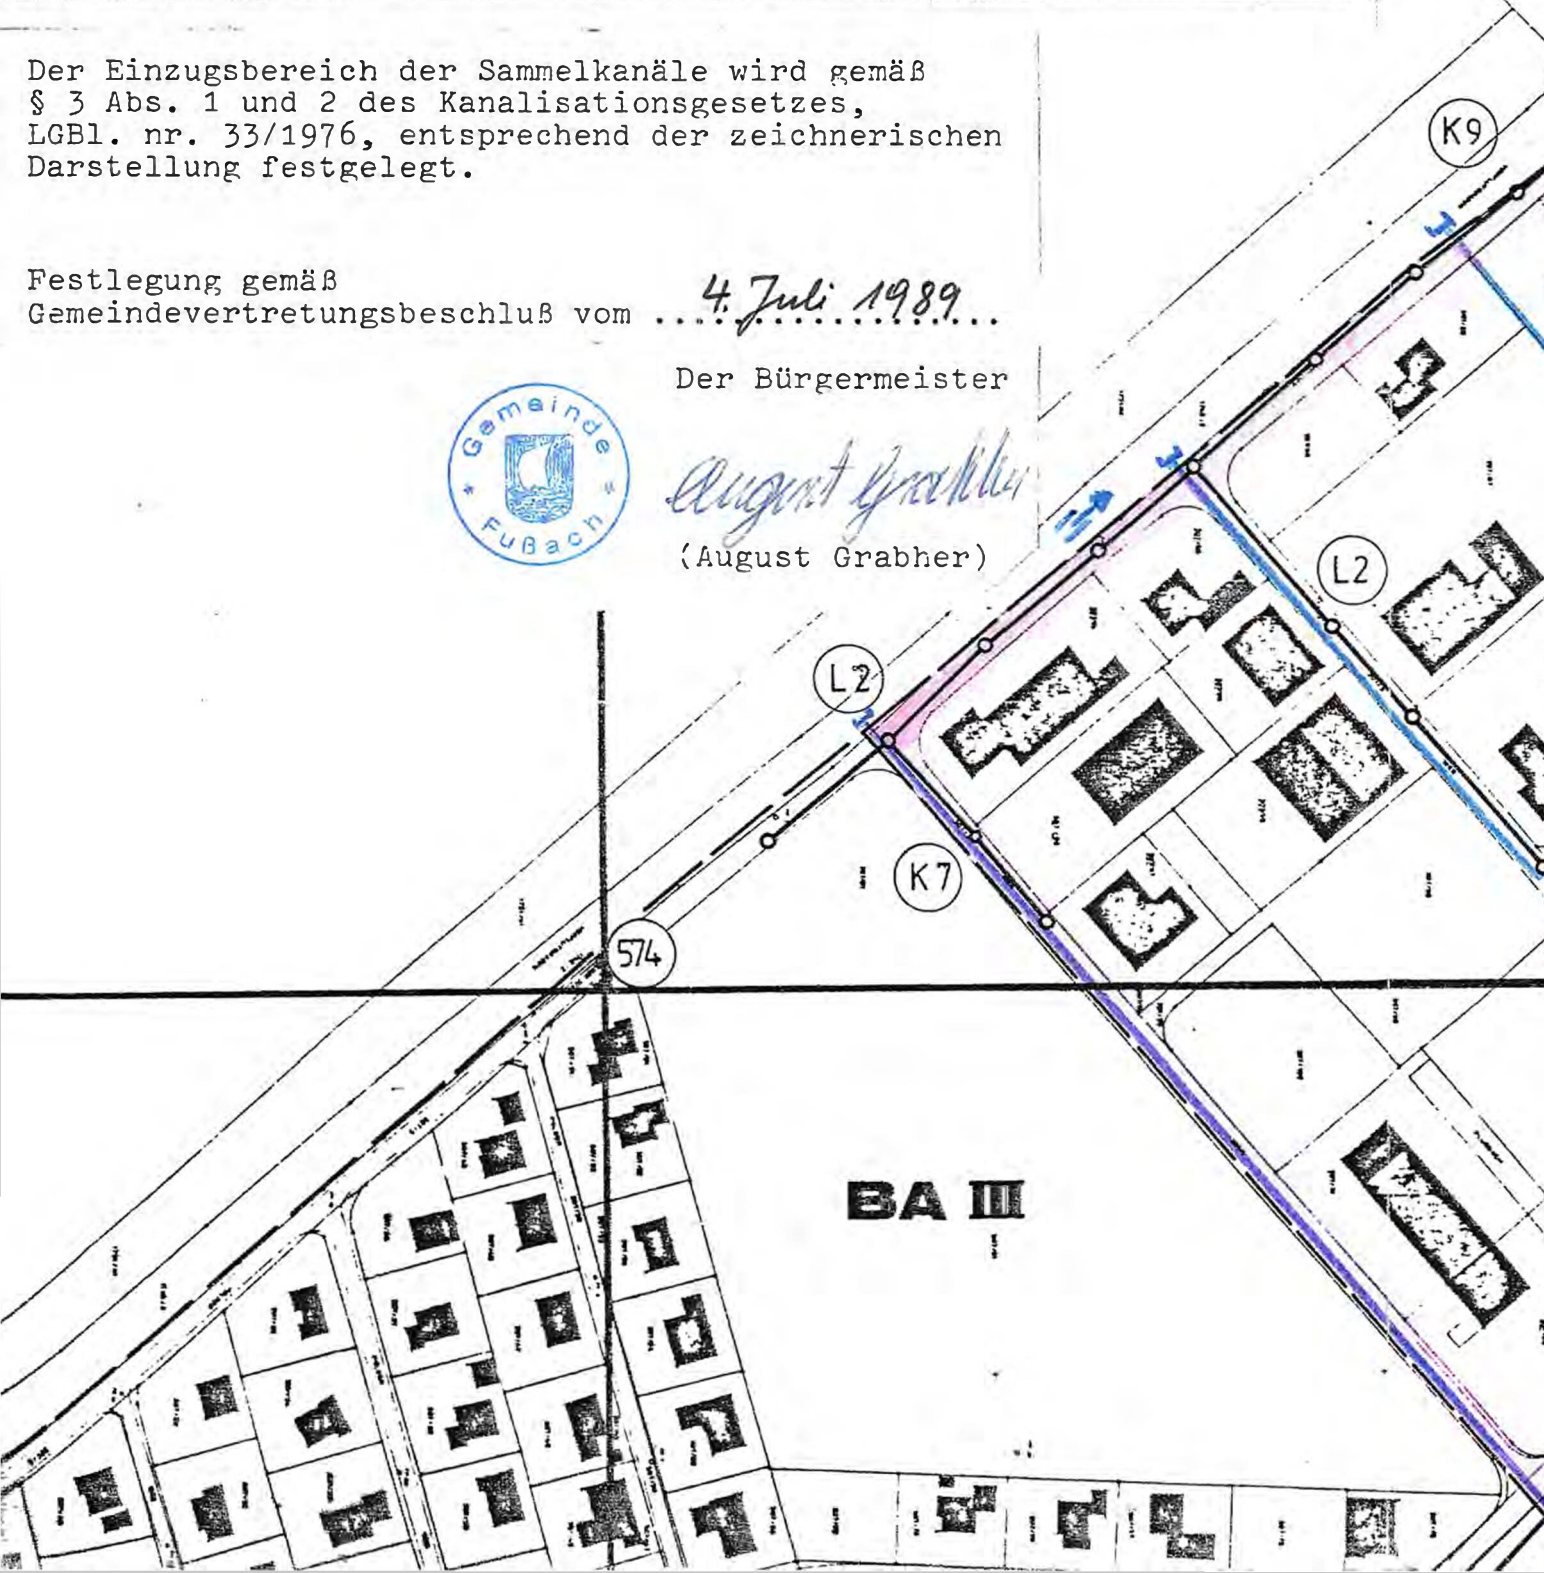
Der Einzugsbereich der Sammelkanäle wird gemäß § 3 Abs. 1 und 2 des Kanalisationsgesetzes, LGBl. nr. 33/1976, entsprechend der zeichnerischen Darstellung festgelegt.

Festlegung gemäß Gemeindevertretungsbeschluß vom ....4. Juli 1989....

Der Bürgermeister

Gemeinde Fußach

August Grabher

(August Grabher)

K9

L2

L2

K7

574

BA III